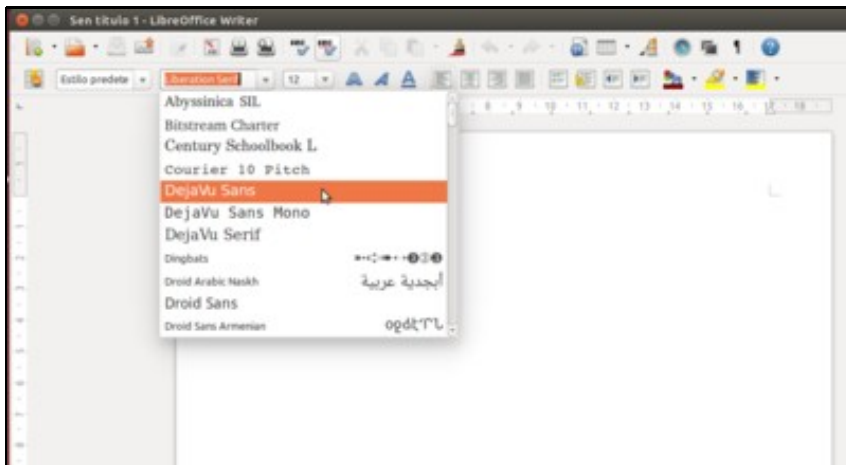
Sen título 1 - LibreOffice Writer

Estilo predete
Liberation Serif
12

Abyssinica SIL
Bitstream Charter
Century Schoolbook L
Courier 10 Pitch
DejaVu Sans
DejaVu Sans Mono
DejaVu Serif
Dingbats
Droid Arabic Naskh
أبجدية عربية
Droid Sans
Droid Sans Armenian
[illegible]